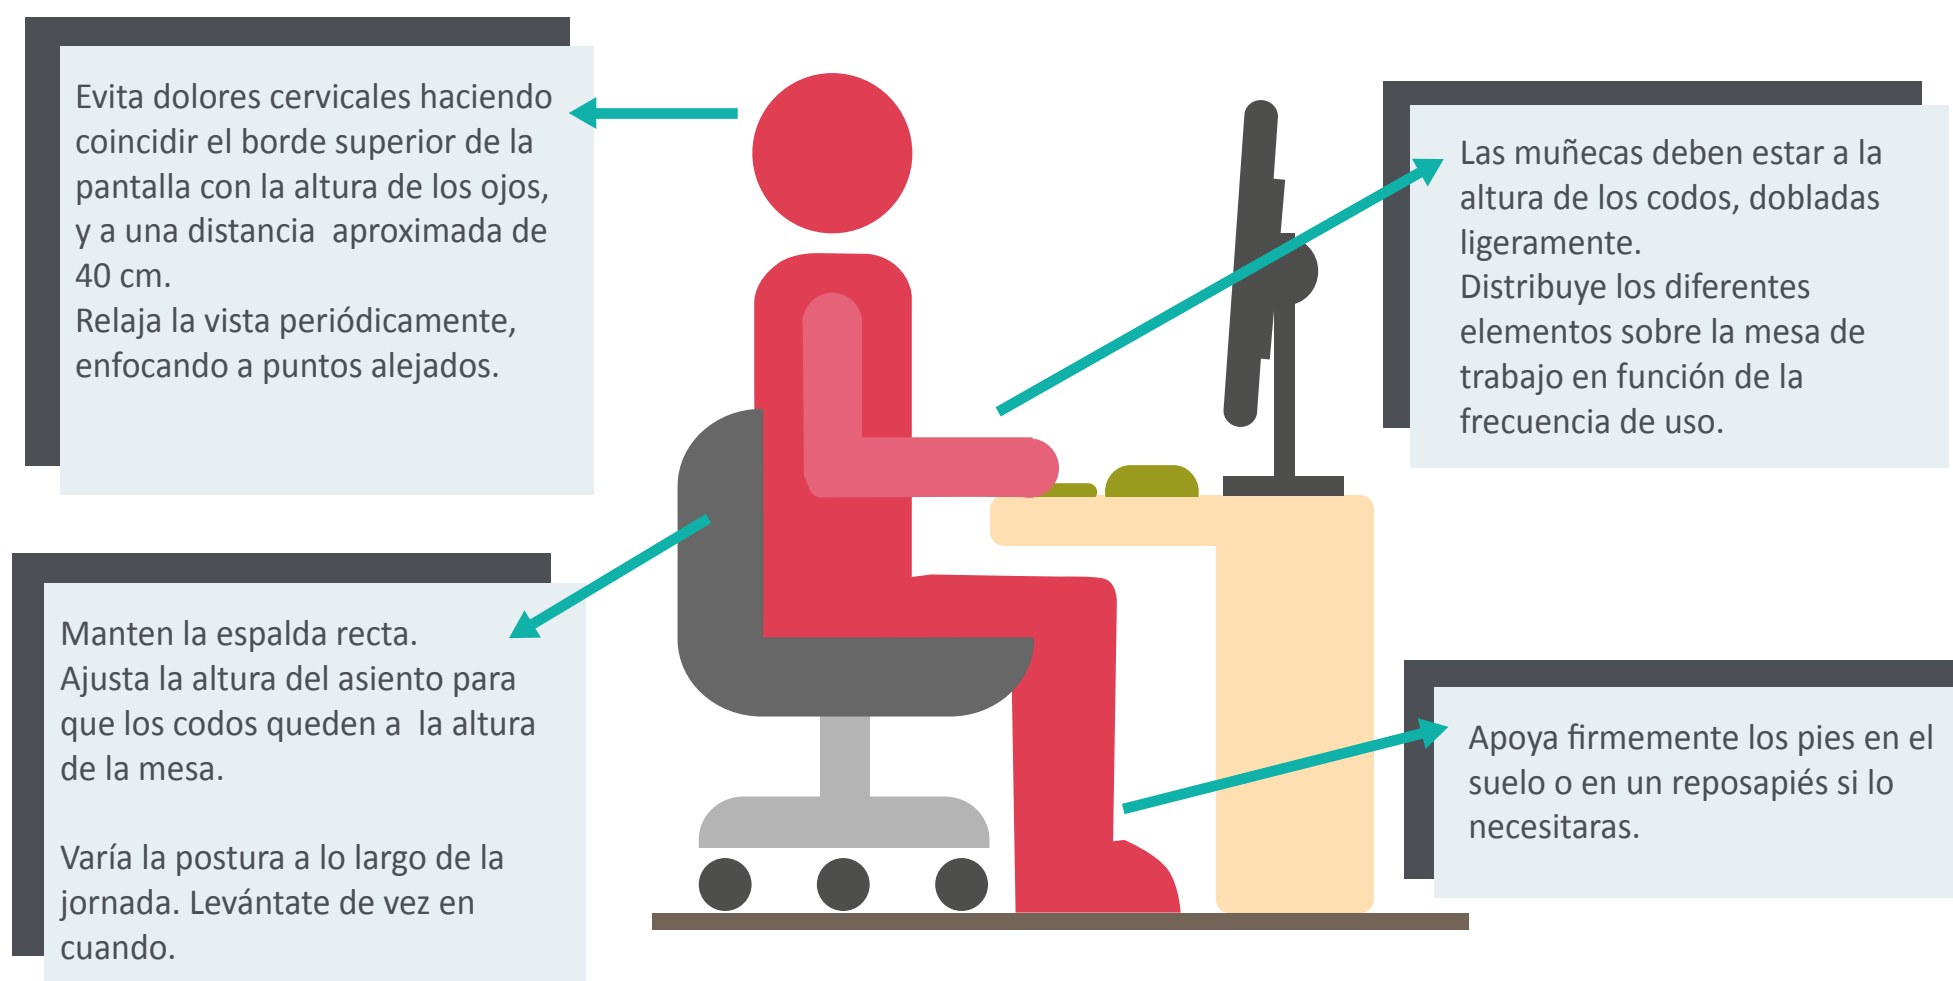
Evita dolores cervicales haciendo coincidir el borde superior de la pantalla con la altura de los ojos, y a una distancia  aproximada de 40 cm.
Relaja la vista periódicamente, enfocando a puntos alejados.

Las muñecas deben estar a la altura de los codos, dobladas ligeramente.
Distribuye los diferentes elementos sobre la mesa de trabajo en función de la frecuencia de uso.

Manten la espalda recta.
Ajusta la altura del asiento para que los codos queden a  la altura de la mesa.

Varía la postura a lo largo de la jornada. Levántate de vez en cuando.

Apoya firmemente los pies en el suelo o en un reposapiés si lo necesitaras.